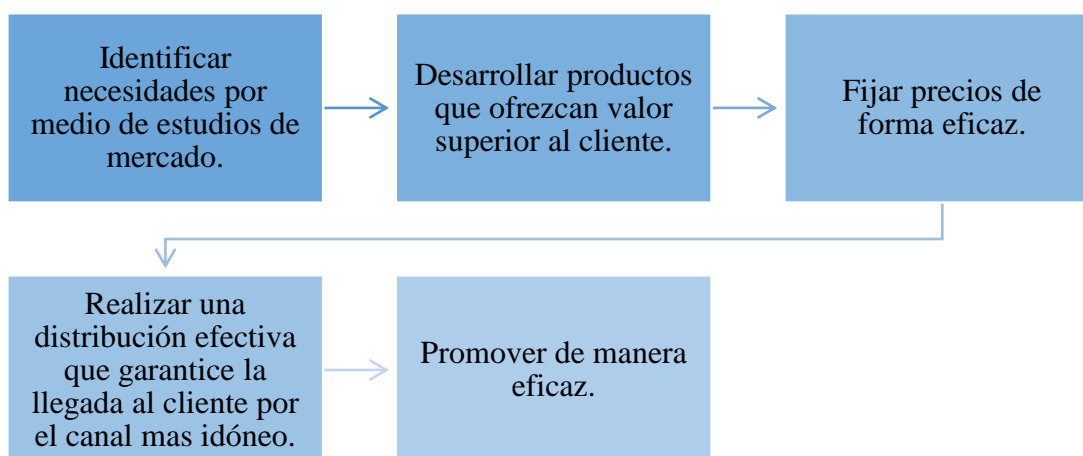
Identificar necesidades por medio de estudios de mercado.

Desarrollar productos que ofrezcan valor superior al cliente.

Fijar precios de forma eficaz.

Realizar una distribución efectiva que garantice la llegada al cliente por el canal mas idóneo.

Promover de manera eficaz.